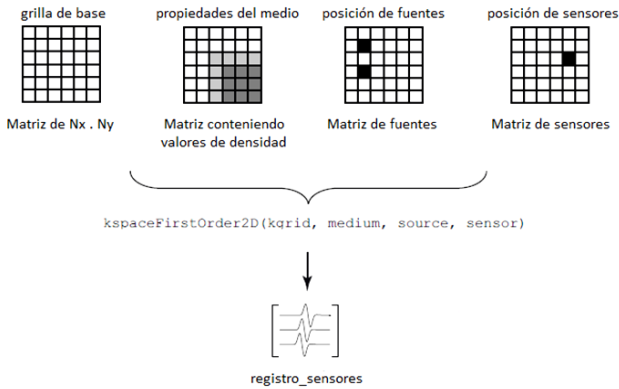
grilla de base

propiedades del medio

posición de fuentes

posición de sensores

Matriz de Nx . Ny

Matriz conteniendo valores de densidad

Matriz de fuentes

Matriz de sensores

kspaceFirstOrder2D(kgrid, medium, source, sensor)

registro_sensores